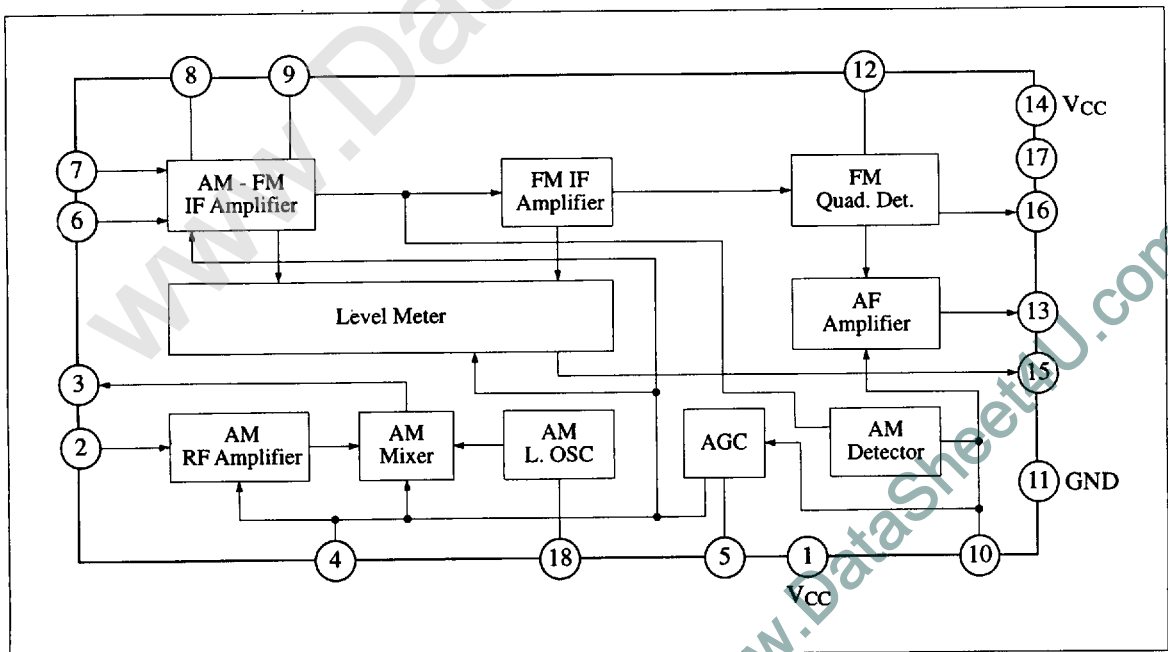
8
9
12
14 $V_{CC}$
17
7
AM - FM IF Amplifier
FM IF Amplifier
FM Quad. Det.
16
6
Level Meter
AF Amplifier
13
3
15
2
AM RF Amplifier
AM Mixer
AM L. OSC
AGC
AM Detector
11 GND
4
18
5
1
10
$V_{CC}$
www.DataSheet4U.com